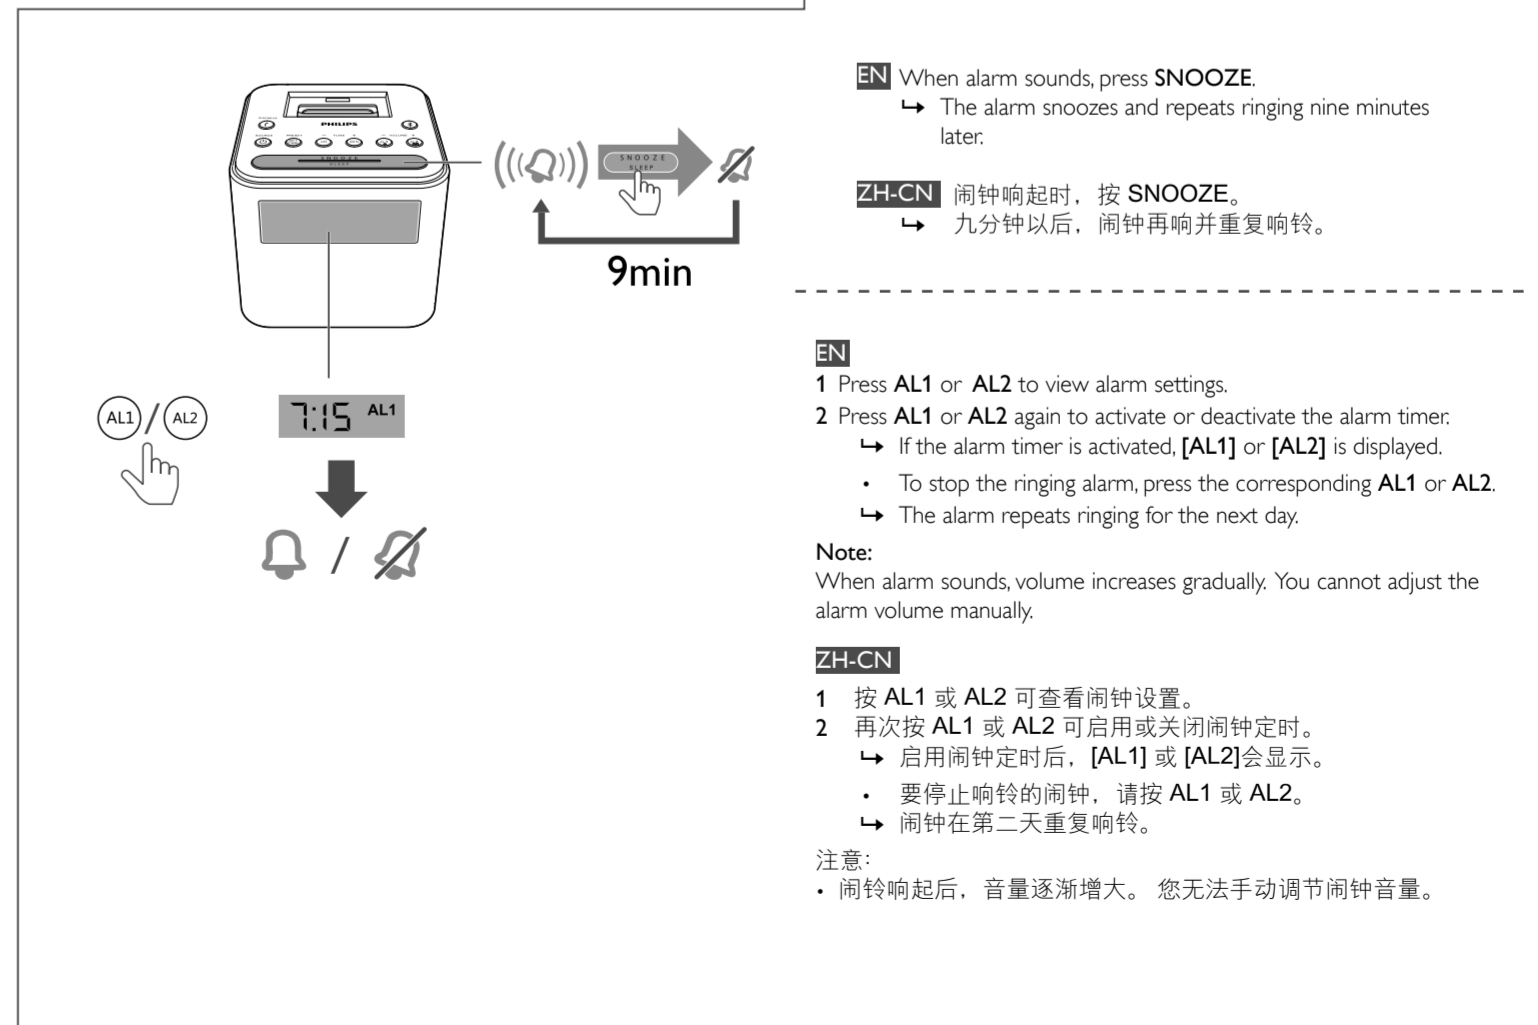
PHILIPS

SNOOZE SLEEP

9min

AL1 / AL2

7:15 AL1

EN When alarm sounds, press SNOOZE.
↳ The alarm snoozes and repeats ringing nine minutes later.

ZH-CN 闹钟响起时，按 SNOOZE。
↳ 九分钟以后，闹钟再响并重复响铃。

EN
1 Press AL1 or AL2 to view alarm settings.
2 Press AL1 or AL2 again to activate or deactivate the alarm timer.
↳ If the alarm timer is activated, [AL1] or [AL2] is displayed.
• To stop the ringing alarm, press the corresponding AL1 or AL2.
↳ The alarm repeats ringing for the next day.

Note:
When alarm sounds, volume increases gradually. You cannot adjust the alarm volume manually.

ZH-CN
1 按 AL1 或 AL2 可查看闹钟设置。
2 再次按 AL1 或 AL2 可启用或关闭闹钟定时。
↳ 启用闹钟定时后，[AL1] 或 [AL2]会显示。
• 要停止响铃的闹钟，请按 AL1 或 AL2。
↳ 闹钟在第二天重复响铃。

注意：
• 闹铃响起后，音量逐渐增大。 您无法手动调节闹钟音量。